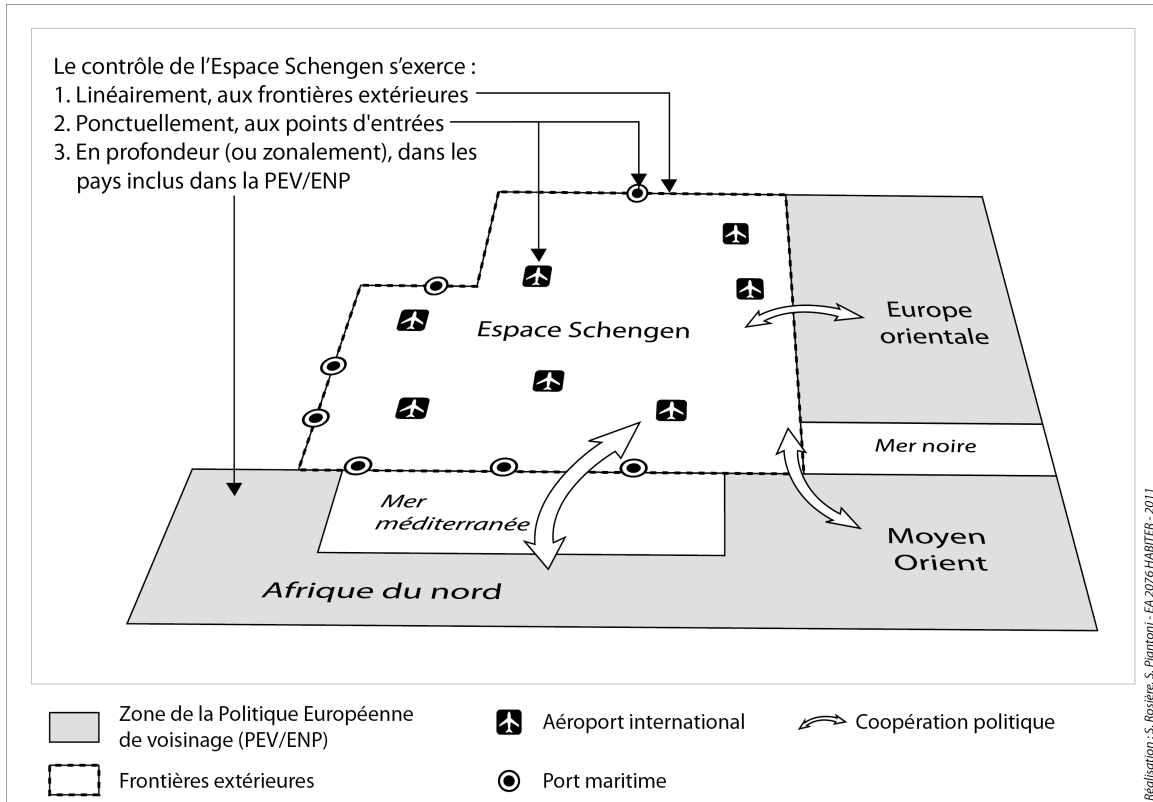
Le contrôle de l'Espace Schengen s'exerce :
1. Linéairement, aux frontières extérieures
2. Ponctuellement, aux points d'entrées
3. En profondeur (ou zonalement), dans les pays inclus dans la PEV/ENP

Espace Schengen

Europe orientale

Mer noire

Mer méditerranée

Moyen Orient

Afrique du nord

Zone de la Politique Européenne de voisinage (PEV/ENP)

Frontières extérieures

Aéroport international

Port maritime

Coopération politique

Réalisation : S. Rosière, S. Piantoni - EA 2076 HABITER - 2011